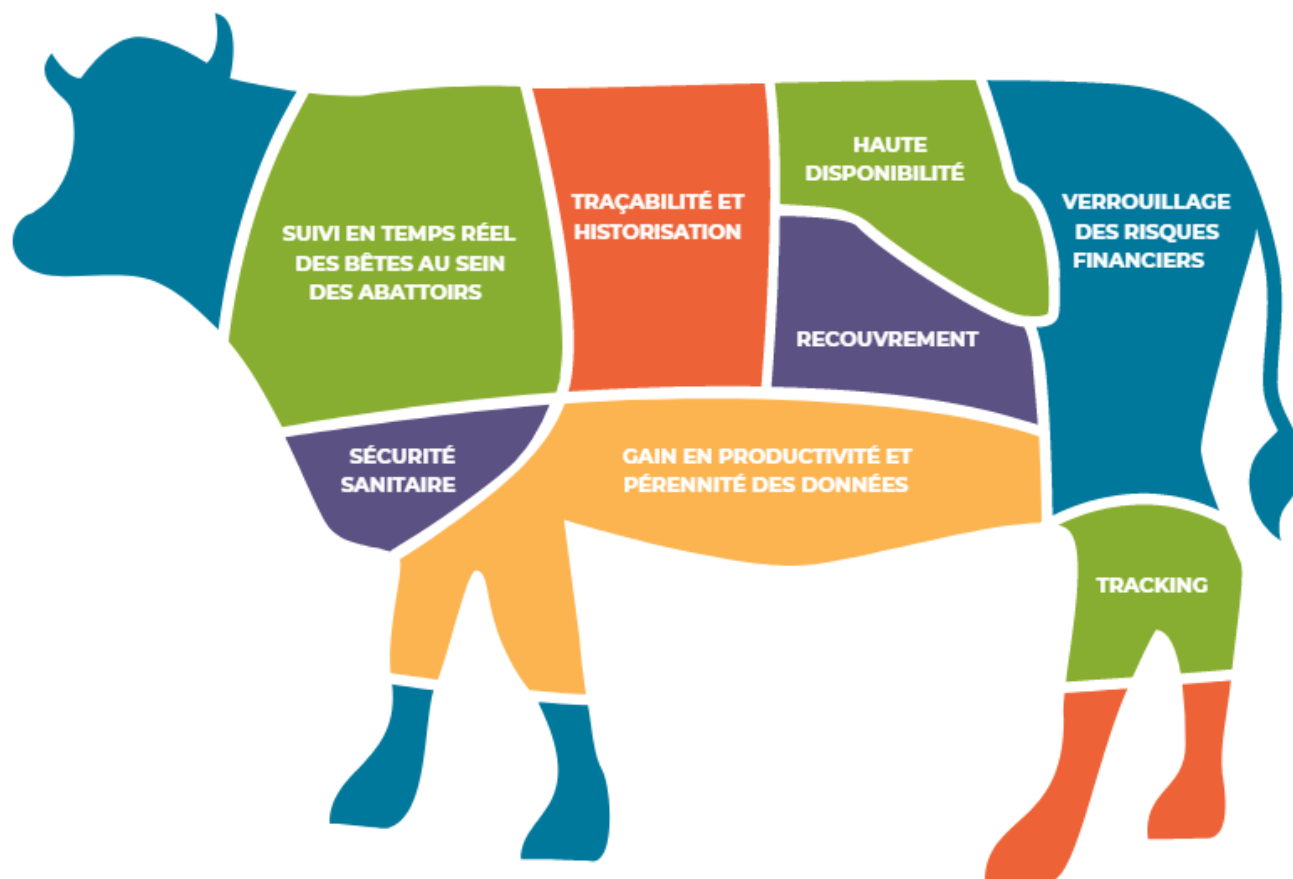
SUIVI EN TEMPS RÉEL DES BÊTES AU SEIN DES ABATTOIRS

TRAÇABILITÉ ET HISTORISATION

HAUTE DISPONIBILITÉ

VERROUILLAGE DES RISQUES FINANCIERS

RECOUVREMENT

SÉCURITÉ SANITAIRE

GAIN EN PRODUCTIVITÉ ET PÉRENNITÉ DES DONNÉES

TRACKING